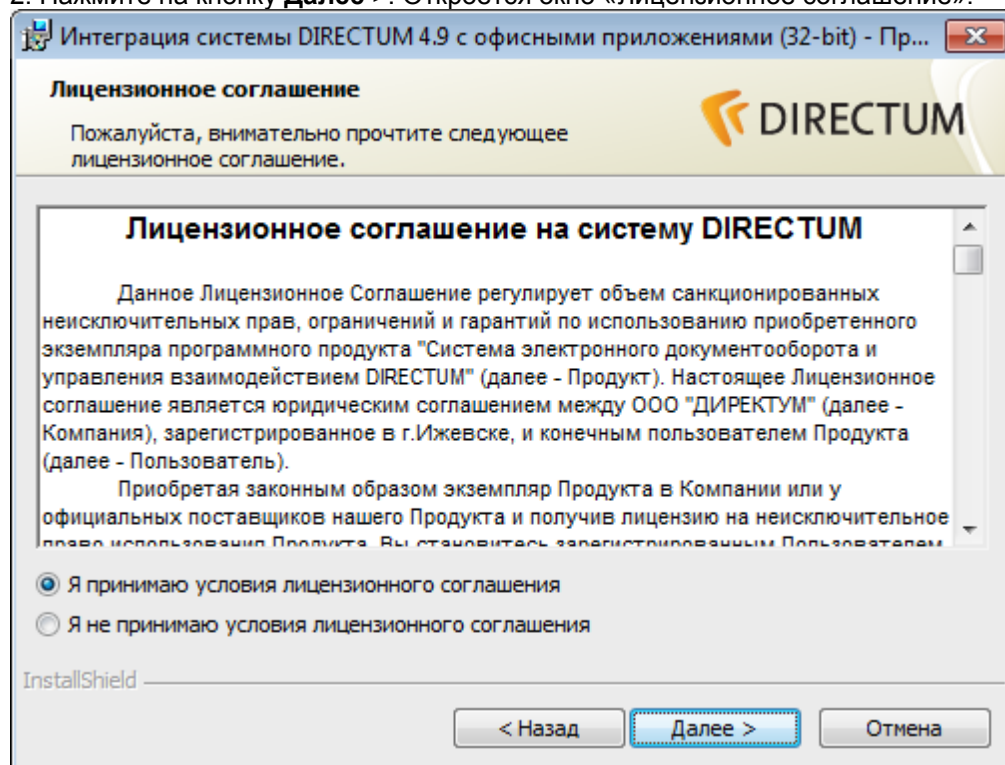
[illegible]

Интеграция системы DIRECTUM 4.9 с офисными приложениями (32-bit) - Пр...

Лицензионное соглашение

Пожалуйста, внимательно прочтите следующее лицензионное соглашение.

DIRECTUM

Лицензионное соглашение на систему DIRECTUM

Данное Лицензионное Соглашение регулирует объем санкционированных неисключительных прав, ограничений и гарантий по использованию приобретенного экземпляра программного продукта "Система электронного документооборота и управления взаимодействием DIRECTUM" (далее - Продукт). Настоящее Лицензионное соглашение является юридическим соглашением между ООО "ДИРЕКТУМ" (далее - Компания), зарегистрированное в г.Ижевске, и конечным пользователем Продукта (далее - Пользователь).

Приобретая законным образом экземпляр Продукта в Компании или у официальных поставщиков нашего Продукта и получив лицензию на неисключительное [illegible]

Я принимаю условия лицензионного соглашения

Я не принимаю условия лицензионного соглашения

InstallShield

< Назад

Далее >

Отмена